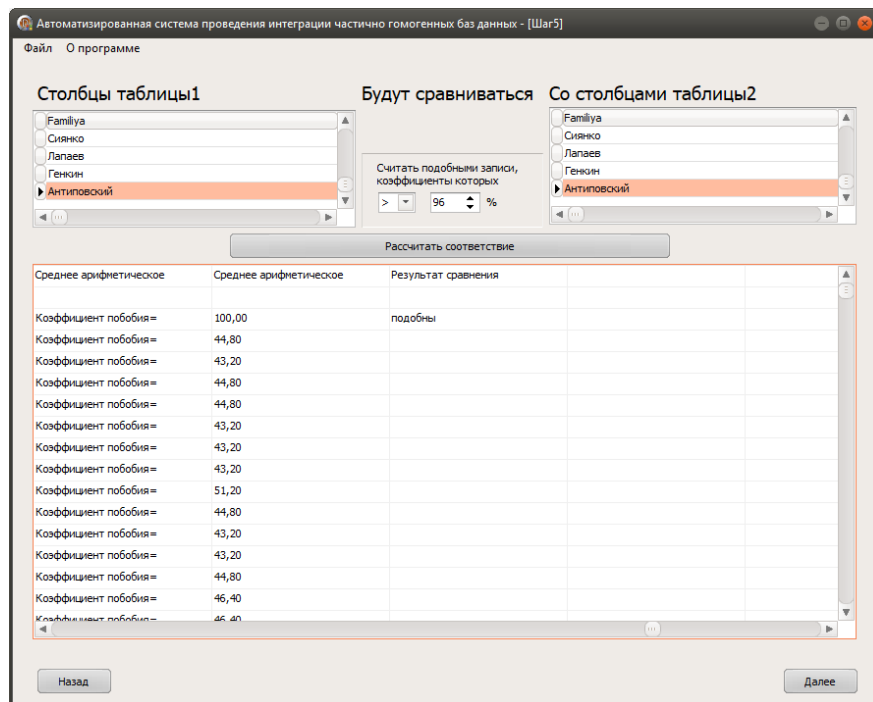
Автоматизированная система проведения интеграции частично гомогенных баз данных - [Шаг5]

Файл О программе

Столбцы таблицы1

Будут сравниваться

Со столбцами таблицы2

Familiya
Сиянко
Лапаев
Генкин
Антиповский

Считать подобными записи, коэффициенты которых

> 96 %

Familiya
Сиянко
Лапаев
Генкин
Антиповский

Рассчитать соответствие

| Среднее арифметическое | Среднее арифметическое | Результат сравнения | | |
|---|---|---|---|---|
| | | | | |
| Коэффициент побобия= | 100,00 | подобны | | |
| Коэффициент побобия= | 44,80 | | | |
| Коэффициент побобия= | 43,20 | | | |
| Коэффициент побобия= | 44,80 | | | |
| Коэффициент побобия= | 44,80 | | | |
| Коэффициент побобия= | 43,20 | | | |
| Коэффициент побобия= | 43,20 | | | |
| Коэффициент побобия= | 43,20 | | | |
| Коэффициент побобия= | 51,20 | | | |
| Коэффициент побобия= | 44,80 | | | |
| Коэффициент побобия= | 43,20 | | | |
| Коэффициент побобия= | 43,20 | | | |
| Коэффициент побобия= | 44,80 | | | |
| Коэффициент побобия= | 46,40 | | | |
| Коэффициент побобия= | 46,40 | | | |

Назад

Далее